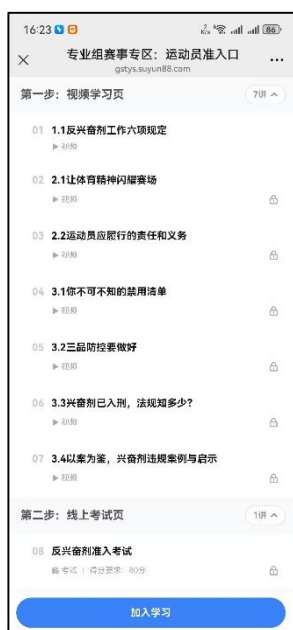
16:23

专业组赛事专区：运动员准入口
gatys.suyun88.com

第一步：视频学习页 7讲

01 1.1反兴奋剂工作六项规定
▶ 视频

02 2.1让体育精神闪耀赛场
▶ 视频

03 2.2运动员应履行的责任和义务
▶ 视频

04 3.1你不可不知的禁用清单
▶ 视频

05 3.2三品防控要做好
▶ 视频

06 3.3兴奋剂已入刑，法规知多少？
▶ 视频

07 3.4以案为鉴，兴奋剂违规案例与启示
▶ 视频

第二步：线上考试页 1讲

08 反兴奋剂准入考试
考试 | 得分要求：80分

加入学习